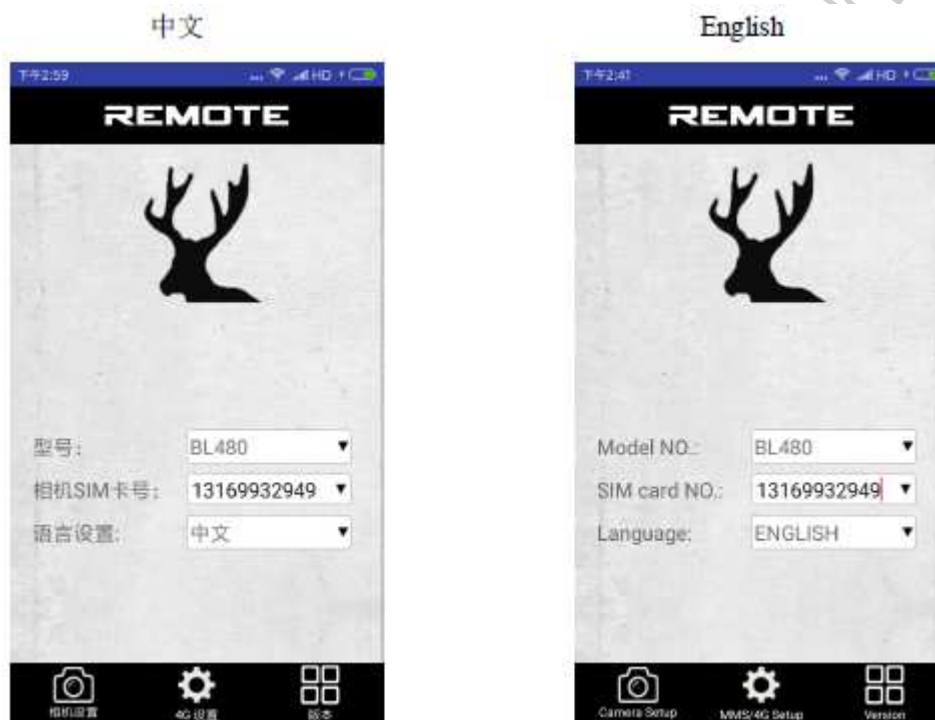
中文

下午2:59

REMOTE

型号: BL480
相机SIM卡号: 13169932949
语言设置: 中文

相机设置 4G设置 版本

English

下午2:41

REMOTE

Model NO.: BL480
SIM card NO.: 13169932949
Language: ENGLISH

Camera Setup MMS/4G Setup Version